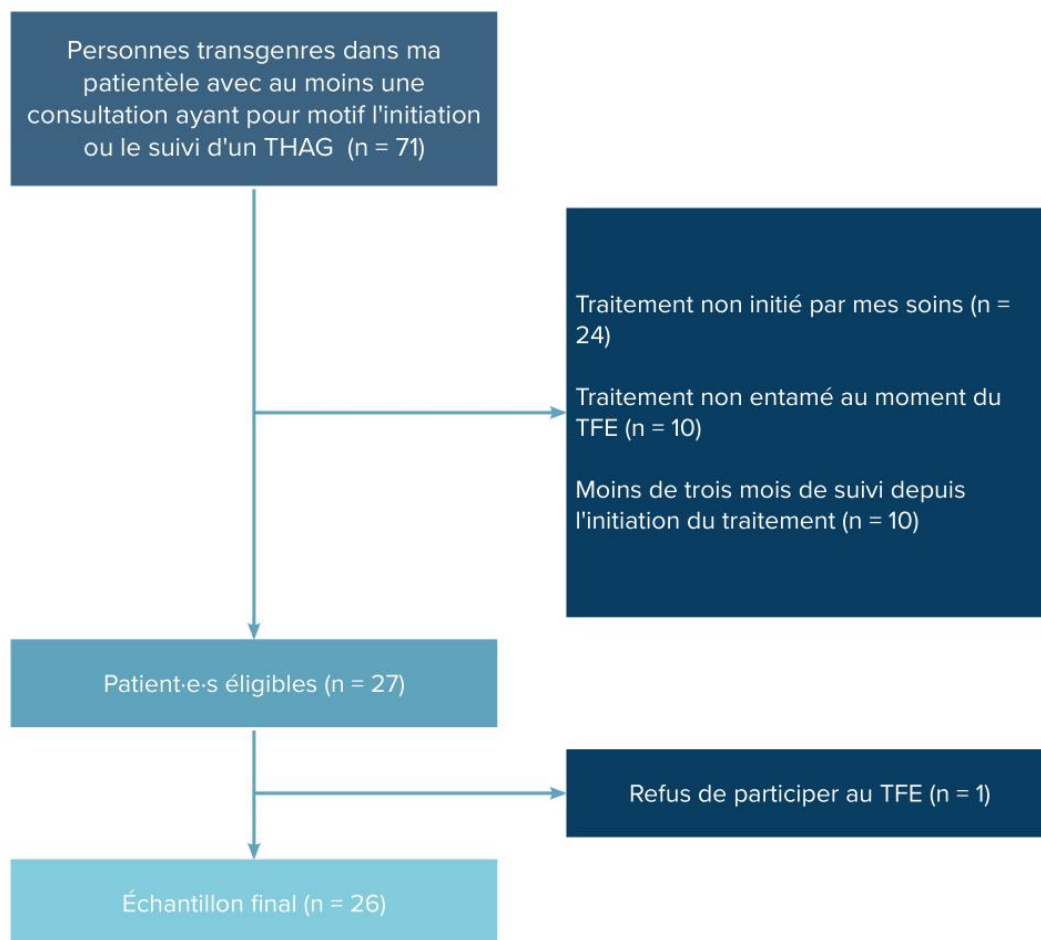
Personnes transgenres dans ma patientèle avec au moins une consultation ayant pour motif l'initiation ou le suivi d'un THAG (n = 71)

Traitement non initié par mes soins (n = 24)

Traitement non entamé au moment du TFE (n = 10)

Moins de trois mois de suivi depuis l'initiation du traitement (n = 10)

Patient·e·s éligibles (n = 27)

Refus de participer au TFE (n = 1)

Échantillon final (n = 26)